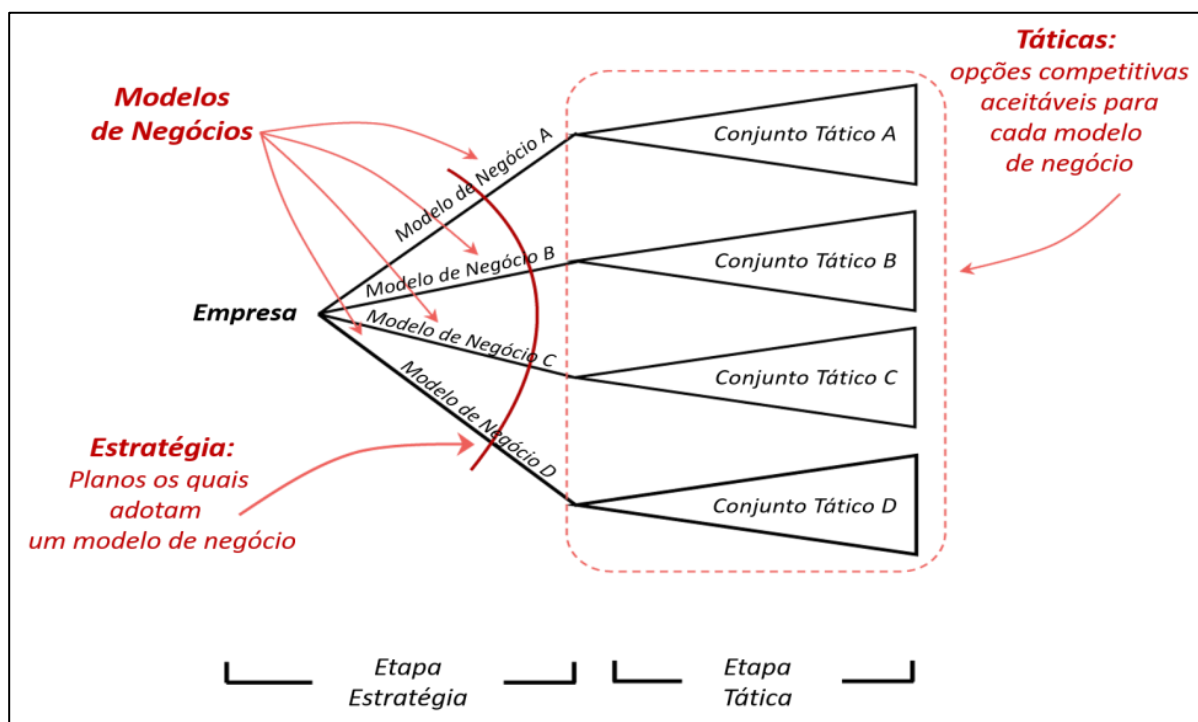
Modelos de Negócios

Táticas:
opções competitivas aceitáveis para cada modelo de negócio

Modelo de Negócio A

Conjunto Tático A

Modelo de Negócio B

Conjunto Tático B

Empresa

Modelo de Negócio C

Conjunto Tático C

Modelo de Negócio D

Estratégia:
Planos os quais adotam um modelo de negócio

Conjunto Tático D

Etapa Estratégia

Etapa Tática